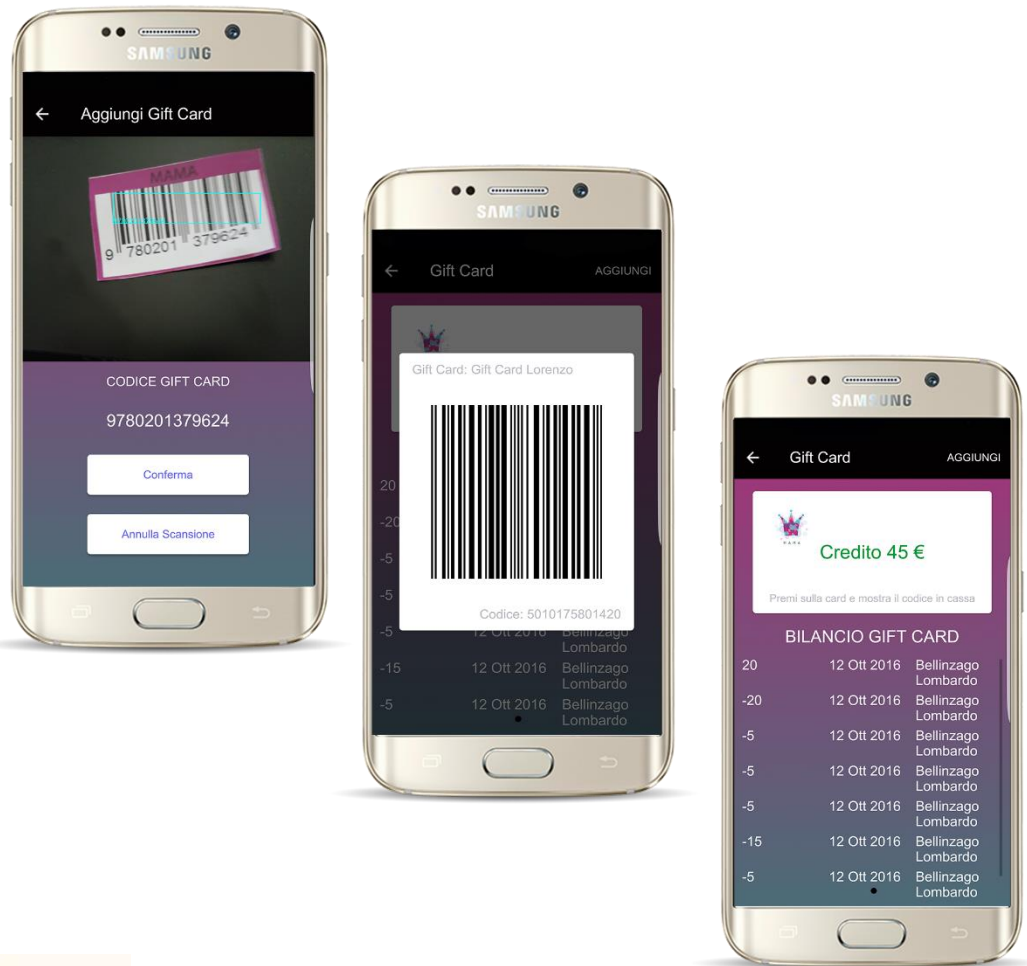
SAMSUNG

← Aggiungi Gift Card

MAMA

9 780201 379624

CODICE GIFT CARD

9780201379624

Conferma

Annulla Scansione

SAMSUNG

← Gift Card AGGIUNGI

Gift Card: Gift Card Lorenzo

Codice: 5010175801420

20

-20

-5

-5

-5 12 Ott 2016 Bellinzago Lombardo

-15 12 Ott 2016 Bellinzago Lombardo

-5 12 Ott 2016 Bellinzago Lombardo

SAMSUNG

← Gift Card AGGIUNGI

Credito 45 €

Premi sulla card e mostra il codice in cassa

BILANCIO GIFT CARD

| | | |
|---|---|---|
| 20 | 12 Ott 2016 | Bellinzago Lombardo |
| -20 | 12 Ott 2016 | Bellinzago Lombardo |
| -5 | 12 Ott 2016 | Bellinzago Lombardo |
| -5 | 12 Ott 2016 | Bellinzago Lombardo |
| -5 | 12 Ott 2016 | Bellinzago Lombardo |
| -15 | 12 Ott 2016 | Bellinzago Lombardo |
| -5 | 12 Ott 2016 | Bellinzago Lombardo |